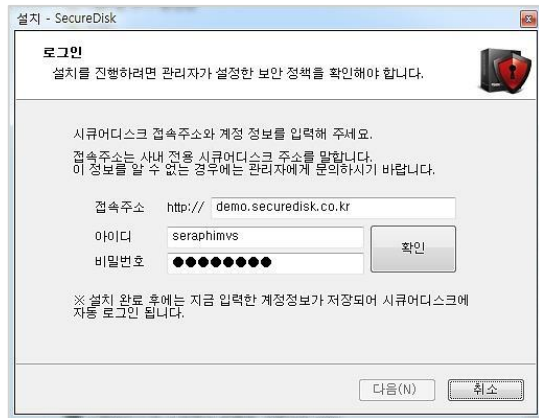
설치 - SecureDisk

로그인
설치를 진행하려면 관리자가 설정한 보안 정책을 확인해야 합니다.

시큐어디스크 접속주소와 계정 정보를 입력해 주세요.

접속주소는 사내 전용 시큐어디스크 주소를 말합니다.
이 정보를 알 수 없는 경우에는 관리자에게 문의하시기 바랍니다.

접속주소 http:// demo.securedisk.co.kr
아이디 seraphimvs
비밀번호 ●●●●●●●●
확인

※설치 완료 후에는 지금 입력한 계정정보가 저장되어 시큐어디스크에 자동 로그인 됩니다.

다음(N) 취소